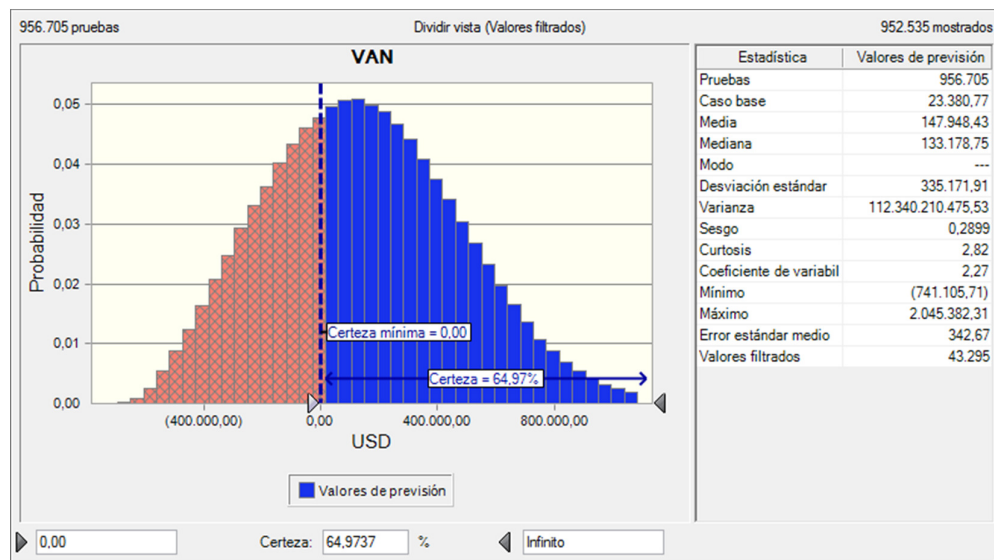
956.705 pruebas

Dividir vista (Valores filtrados)

952.535 mostrados

VAN

Probabilidad

0,05
0,04
0,03
0,02
0,01
0,00

Certeza mínima = 0,00

Certeza = 64,97%

(400.000,00)
0,00
400.000,00
800.000,00

USD

Valores de previsión

| Estadística | Valores de previsión |
|---|---|
| Pruebas | 956.705 |
| Caso base | 23.380,77 |
| Media | 147.948,43 |
| Mediana | 133.178,75 |
| Modo | --- |
| Desviación estándar | 335.171,91 |
| Varianza | 112.340.210.475,53 |
| Sesgo | 0,2899 |
| Curtosis | 2,82 |
| Coeficiente de variabil | 2,27 |
| Mínimo | (741.105,71) |
| Máximo | 2.045.382,31 |
| Error estándar medio | 342,67 |
| Valores filtrados | 43.295 |

0,00

Certeza: 64,9737 %

Infinito